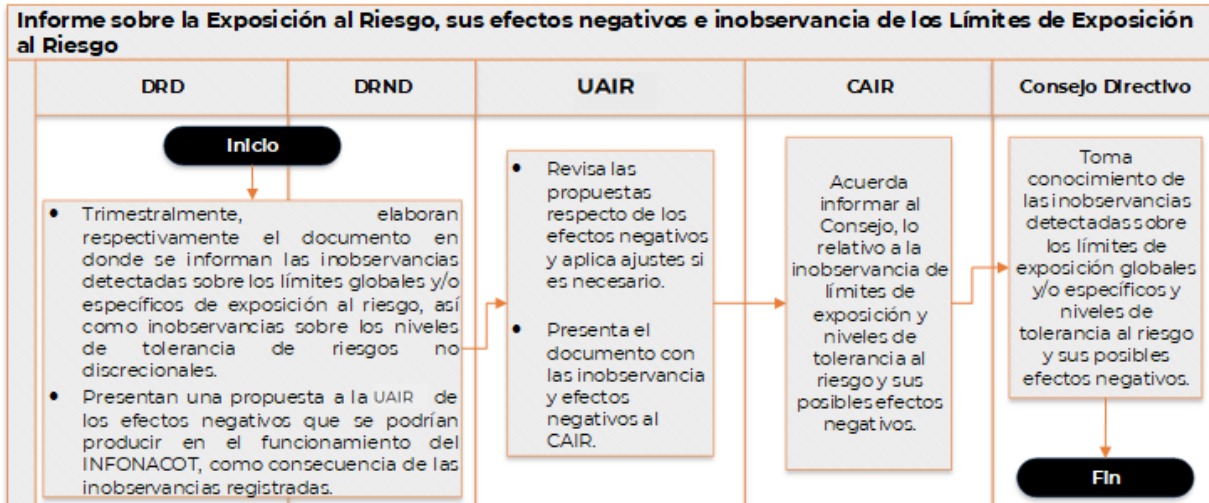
Informe sobre la Exposición al Riesgo, sus efectos negativos e inobservancia de los Límites de Exposición al Riesgo

| DRD | DRND | UAIR | CAIR | Consejo Directivo |
|---|---|---|---|---|

Inicio

• Trimestralmente, elaboran respectivamente el documento en donde se informan las inobservancias detectadas sobre los límites globales y/o específicos de exposición al riesgo, así como inobservancias sobre los niveles de tolerancia de riesgos no discrecionales.
• Presentan una propuesta a la UAIR de los efectos negativos que se podrían producir en el funcionamiento del INFONACOT, como consecuencia de las inobservancias registradas.

• Revisa las propuestas respecto de los efectos negativos y aplica ajustes si es necesario.

• Presenta el documento con las inobservancia y efectos negativos al CAIR.

Acuerda informar al Consejo, lo relativo a la inobservancia de límites de exposición y niveles de tolerancia al riesgo y sus posibles efectos negativos.

Toma conocimiento de las inobservancias detectadas sobre los límites de exposición globales y/o específicos y niveles de tolerancia al riesgo y sus posibles efectos negativos.

Fin